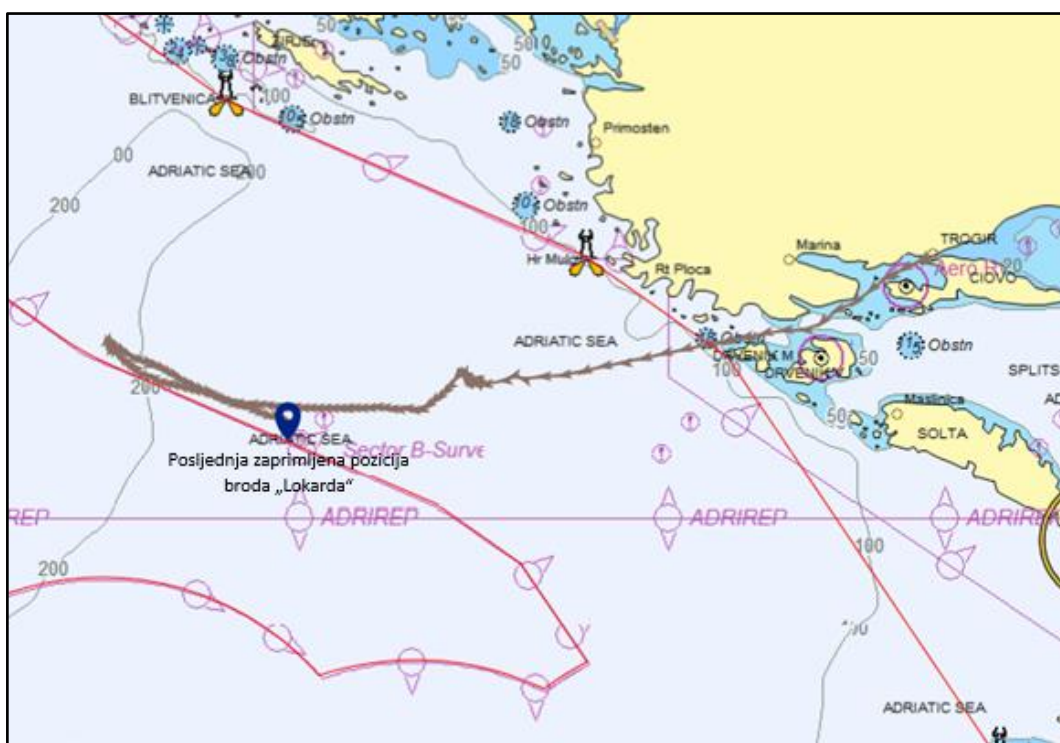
50
ZIRJE
Obstn
50
50
BLITVENICA
100
10 Obstn
18 Obstn
Primosten
00
ADRIATIC SEA
200
200
10 Obstn
100
Hr Mulo
Marina
TROGIR
Aero B 20
CIOVO
Rt Ploca
ADRIATIC SEA
Obstn
DRVENIK M.
DRVENIK V.
50
11 Obstn
SPLITS
100
200
ADRIATIC SEA
Sector B-Surve
Maslinica
50
SOLTA
Posljednja zaprimljena pozicija broda „Lokarda"
REP
ADRIREP
ADRIREP
ADRIR
100
200
100
ADRIATIC SEA